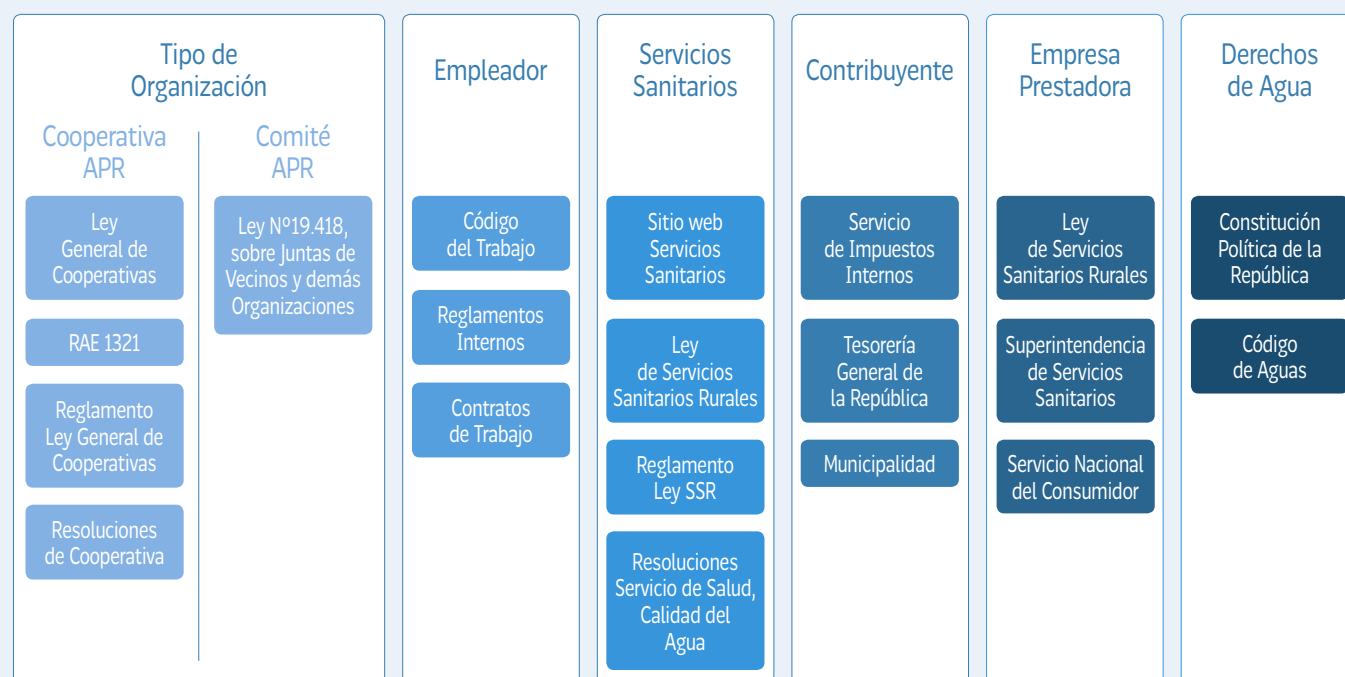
Tipo de Organización

Cooperativa APR

Ley General de Cooperativas

RAE 1321

Reglamento Ley General de Cooperativas

Resoluciones de Cooperativa

Comité APR

Ley Nº19.418, sobre Juntas de Vecinos y demás Organizaciones

Empleador

Código del Trabajo

Reglamentos Internos

Contratos de Trabajo

Servicios Sanitarios

Sitio web Servicios Sanitarios

Ley de Servicios Sanitarios Rurales

Reglamento Ley SSR

Resoluciones Servicio de Salud, Calidad del Agua

Contribuyente

Servicio de Impuestos Internos

Tesorería General de la República

Municipalidad

Empresa Prestadora

Ley de Servicios Sanitarios Rurales

Superintendencia de Servicios Sanitarios

Servicio Nacional del Consumidor

Derechos de Agua

Constitución Política de la República

Código de Aguas